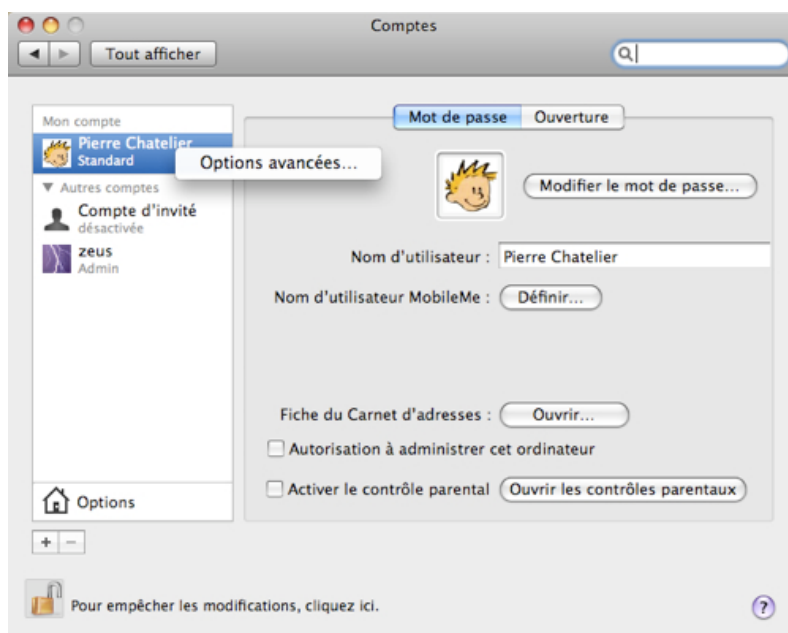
Comptes

Tout afficher

Mon compte
Pierre Chatelier
Standard
Options avancées...
▼ Autres comptes
Compte d'invité
désactivée
zeus
Admin

Options

+ −

Mot de passe
Ouverture

Modifier le mot de passe...

Nom d'utilisateur : Pierre Chatelier

Nom d'utilisateur MobileMe : Définir...

Fiche du Carnet d'adresses : Ouvrir...

Autorisation à administrer cet ordinateur

Activer le contrôle parental Ouvrir les contrôles parentaux

Pour empêcher les modifications, cliquez ici.

?